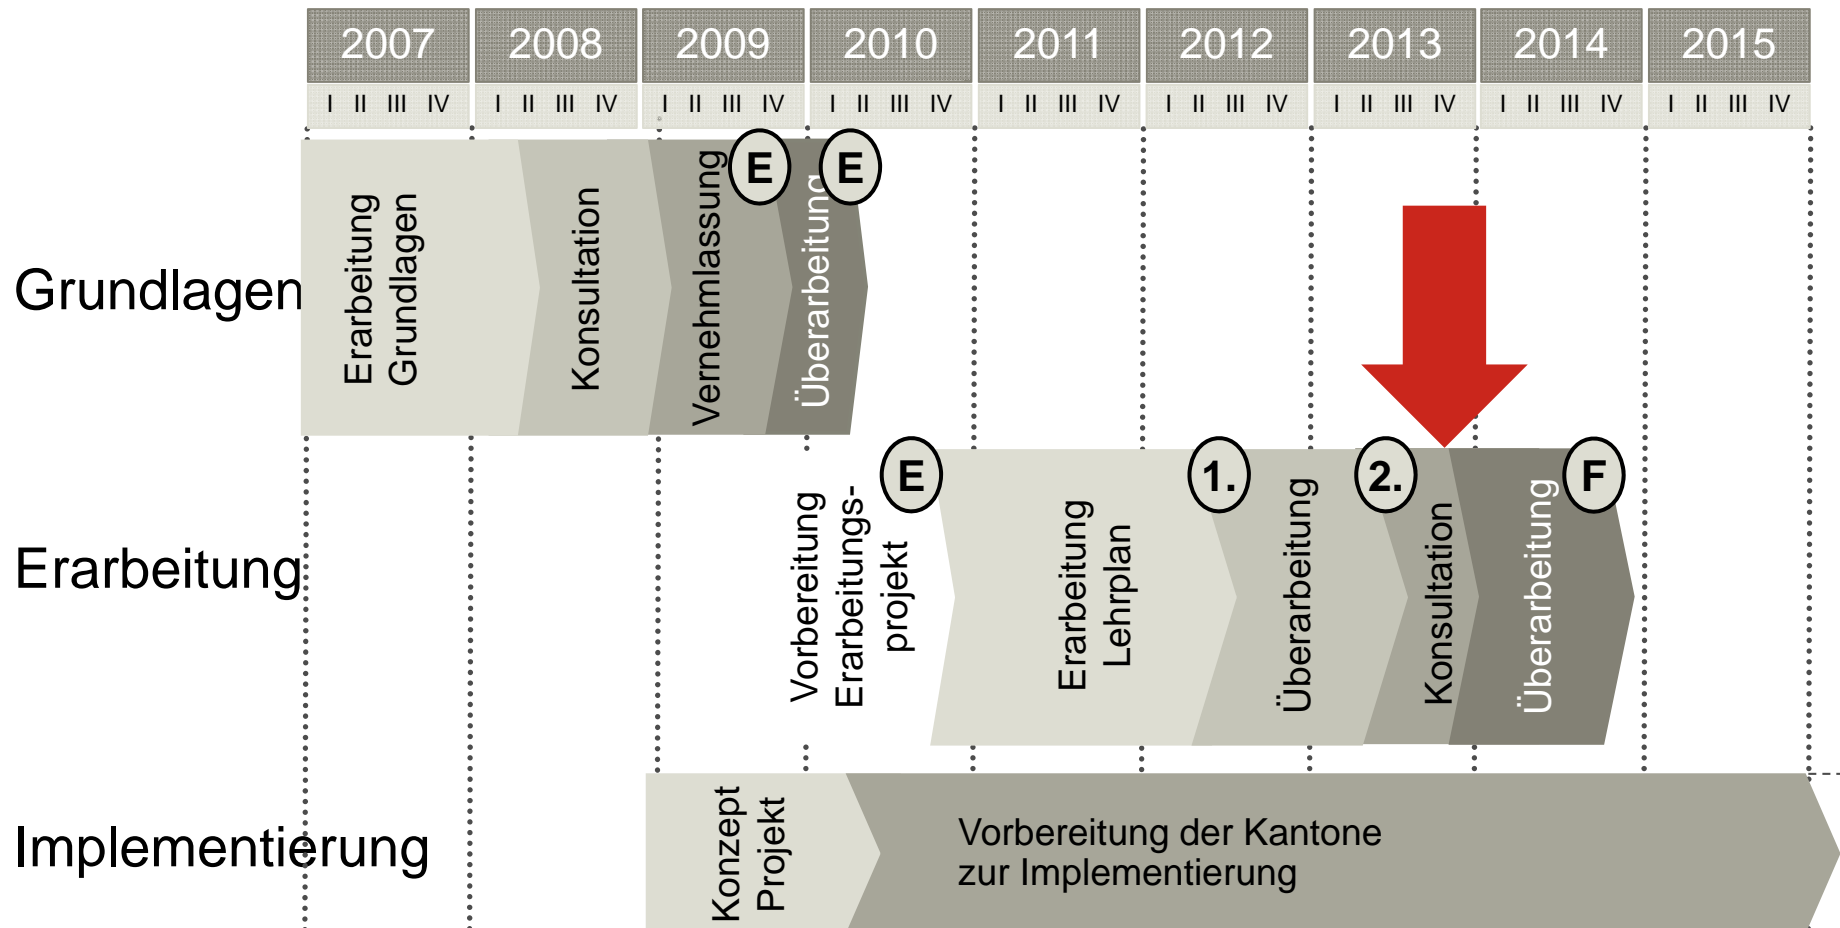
2007 2008 2009 2010 2011 2012 2013 2014 2015

I II III IV I II III IV I II III IV I II III IV I II III IV I II III IV I II III IV I II III IV I II III IV

Grundlagen

Erarbeitung Grundlagen

Konsultation

Vernehmlassung

E

E

Überarbeitung

Erarbeitung

Vorbereitung Erarbeitungs-projekt

E

Erarbeitung Lehrplan

1.

Überarbeitung

2.

Konsultation

Überarbeitung

F

Implementierung

Konzept Projekt

Vorbereitung der Kantone zur Implementierung